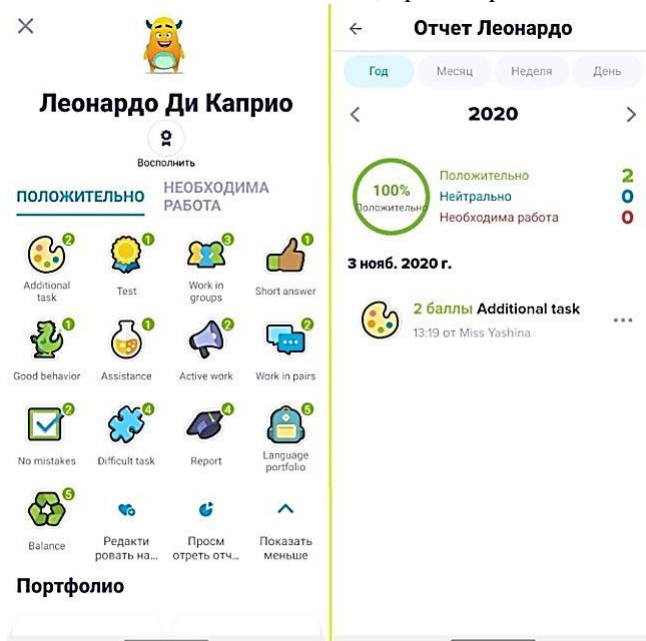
×

Леонардо Ди Каприо

Восполнить

ПОЛОЖИТЕЛЬНО НЕОБХОДИМА РАБОТА

2 Additional task
1 Test
3 Work in groups
1 Short answer
1 Good behavior
1 Assistance
2 Active work
2 Work in pairs
2 No mistakes
4 Difficult task
4 Report
5 Language portfolio
5 Balance
Редакти ровать на...
Просм отреть отч...
Показать меньше

Портфолио

← Отчет Леонардо

Год Месяц Неделя День

< 2020 >

100% Положительно

Положительно 2
Нейтрально 0
Необходима работа 0

3 нояб. 2020 г.

2 баллы Additional task
13:19 от Miss Yashina
...